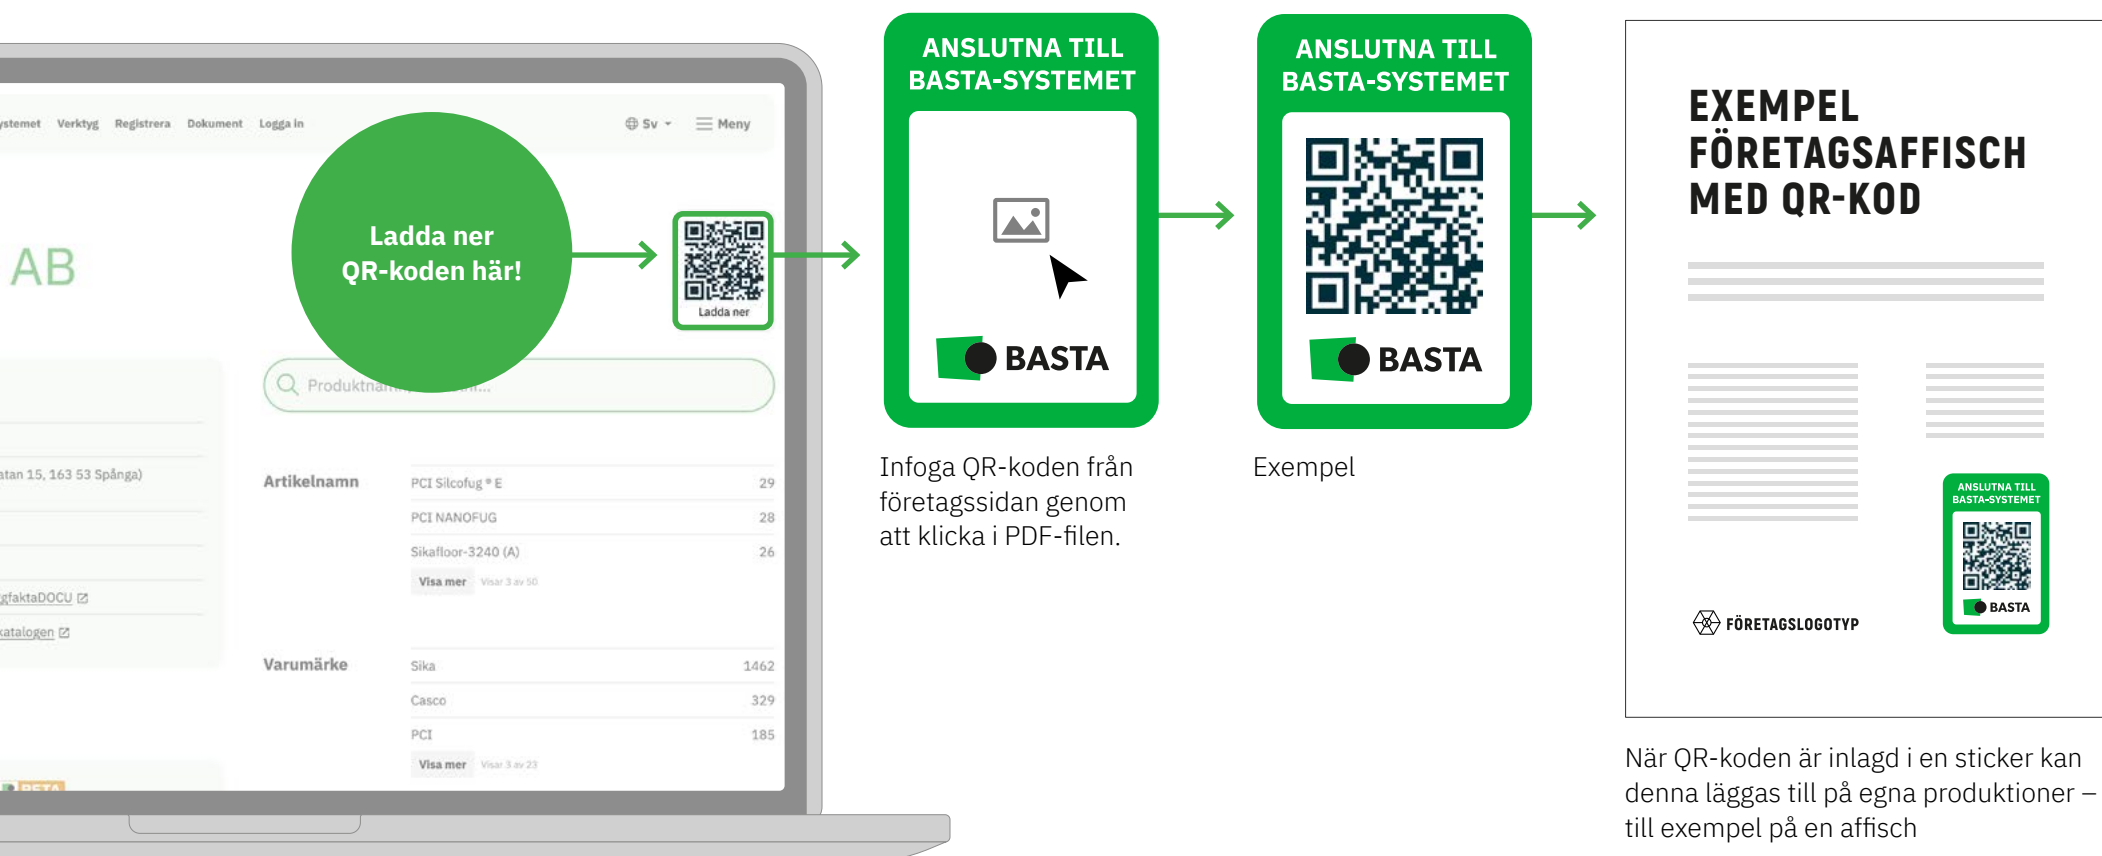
ystemet Verktyg Registrera Dokument Logga in

Sv Meny

AB

Ladda ner QR-koden här!

Ladda ner

Produktna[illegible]

atan 15, 163 53 Spånga)

gfaktaDOCU

katalogen

| Artikelnamn | PCI Silcofug ® E | 29 |
|---|---|---|
| | PCI NANOFUG | 28 |
| | Sikafloor-3240 (A) | 26 |
| | Visa mer Visar 3 av 50 | |

| Varumärke | Sika | 1462 |
|---|---|---|
| | Casco | 329 |
| | PCI | 185 |
| | Visa mer Visar 3 av 23 | |

ANSLUTNA TILL BASTA-SYSTEMET

BASTA

Infoga QR-koden från företagssidan genom att klicka i PDF-filen.

ANSLUTNA TILL BASTA-SYSTEMET

BASTA

Exempel

EXEMPEL FÖRETAGSAFFISCH MED QR-KOD

FÖRETAGSLOGOTYP

ANSLUTNA TILL BASTA-SYSTEMET

BASTA

När QR-koden är inlagd i en sticker kan denna läggas till på egna produktioner – till exempel på en affisch